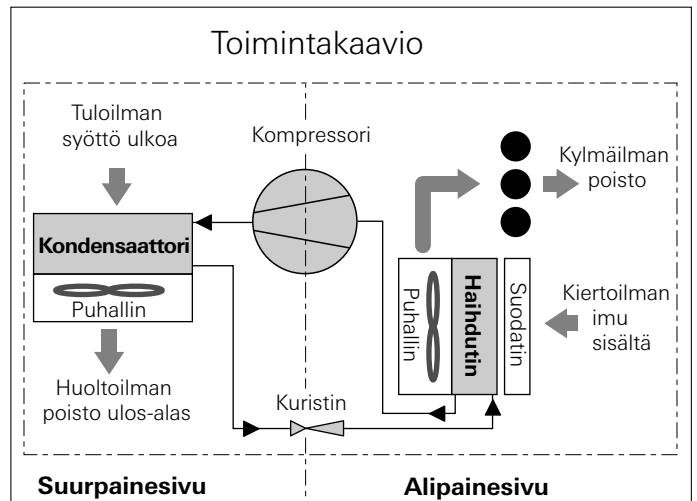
Toimintakaavio

Tuloilman syöttö ulkoa

Kompressori

Kylmäilman poisto

Kondensaattori

Puhallin

Puhallin

Haihdutin

Suodatin

Kiertoilman imu sisältä

Huoltoilman poisto ulos-alas

Kuristin

Suurpainesivu

Alipainesivu